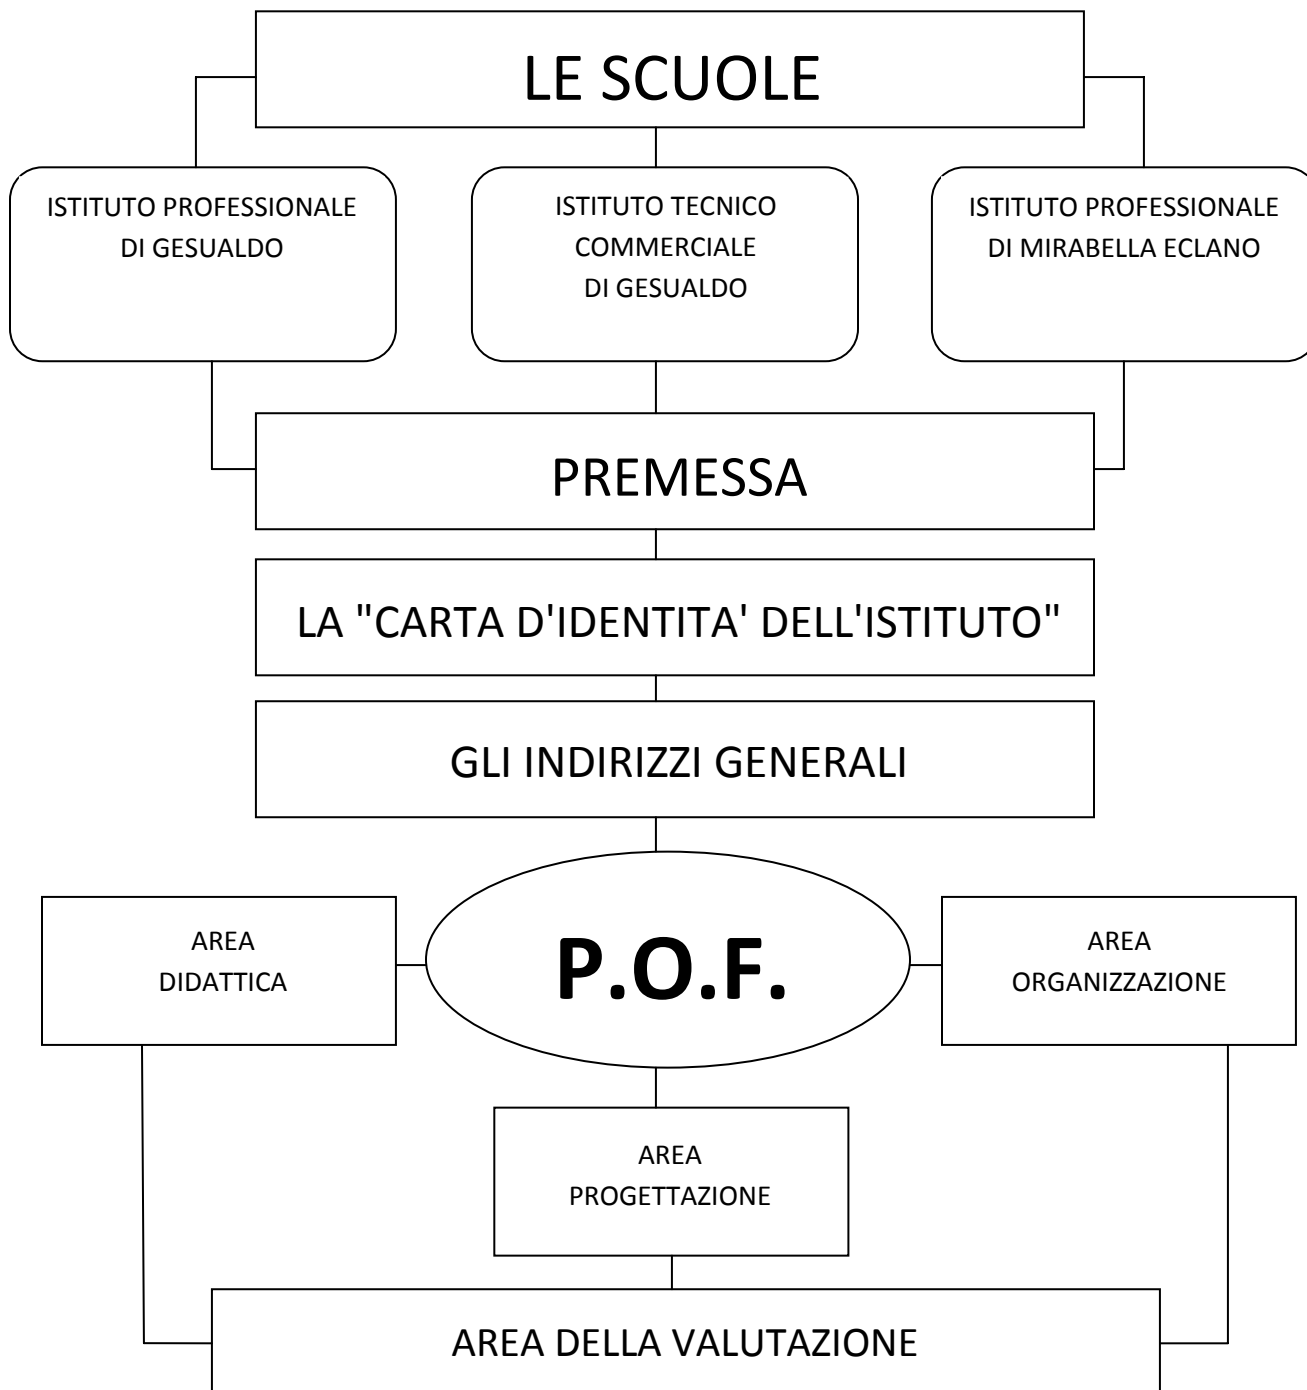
LE SCUOLE

ISTITUTO PROFESSIONALE DI GESUALDO

ISTITUTO TECNICO COMMERCIALE DI GESUALDO

ISTITUTO PROFESSIONALE DI MIRABELLA ECLANO

PREMESSA

LA "CARTA D'IDENTITA' DELL'ISTITUTO"

GLI INDIRIZZI GENERALI

AREA DIDATTICA

P.O.F.

AREA ORGANIZZAZIONE

AREA PROGETTAZIONE

AREA DELLA VALUTAZIONE